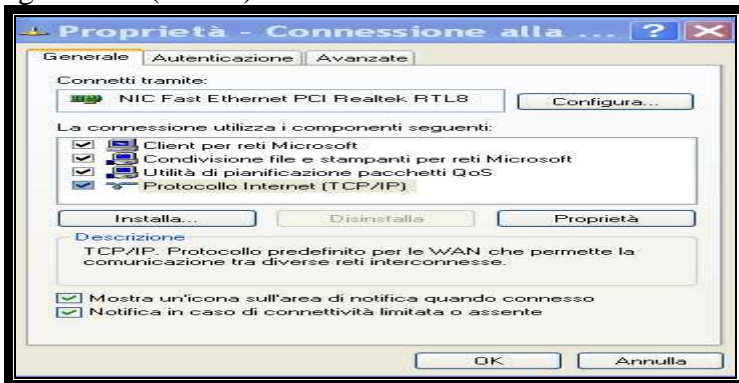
Proprietà - Connessione alla ... ?

Generale | Autenticazione | Avanzate

Connetti tramite:

NIC Fast Ethernet PCI Realtek RTL8

Configura...

La connessione utilizza i componenti seguenti:

Client per reti Microsoft
Condivisione file e stampanti per reti Microsoft
Utilità di pianificazione pacchetti QoS
Protocollo Internet (TCP/IP)

Installa... | Disinstalla | Proprietà

Descrizione

TCP/IP. Protocollo predefinito per le WAN che permette la comunicazione tra diverse reti interconnesse.

Mostra un'icona sull'area di notifica quando connesso
Notifica in caso di connettività limitata o assente

OK | Annulla